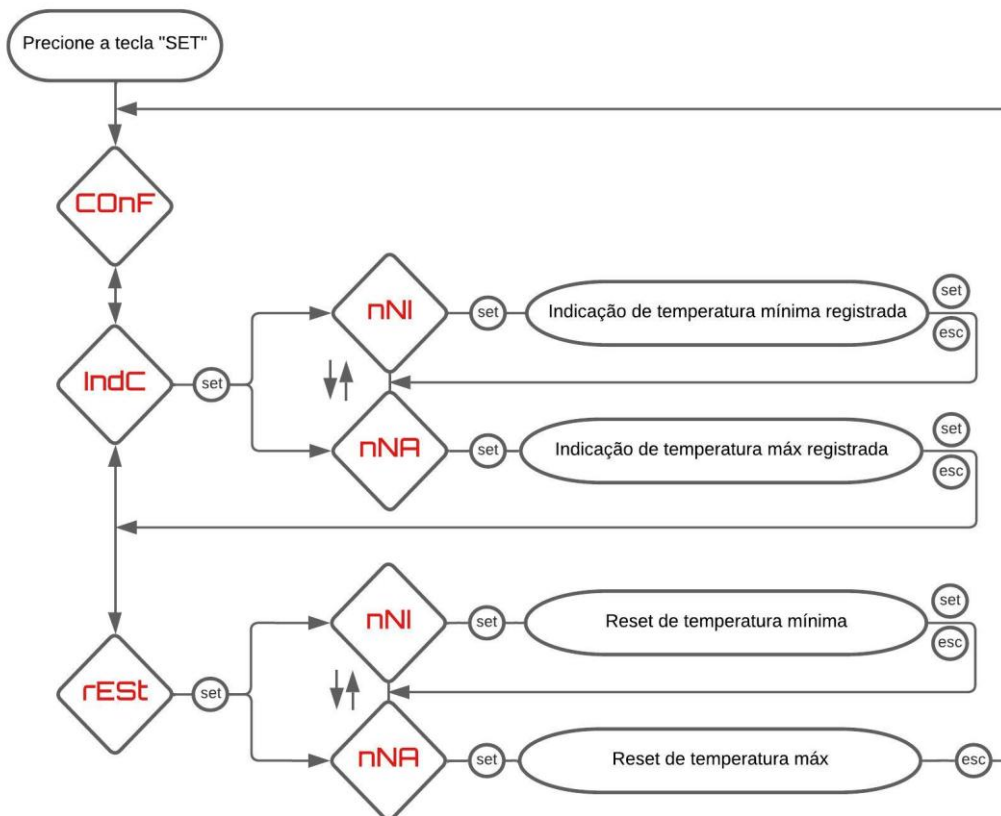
Precione a tecla "SET"

COnF

IndC

set

nNI

set

Indicação de temperatura mínima registrada

set

esc

nNA

set

Indicação de temperatura máx registrada

set

esc

rESt

set

nNI

set

Reset de temperatura mínima

set

esc

nNA

set

Reset de temperatura máx

esc